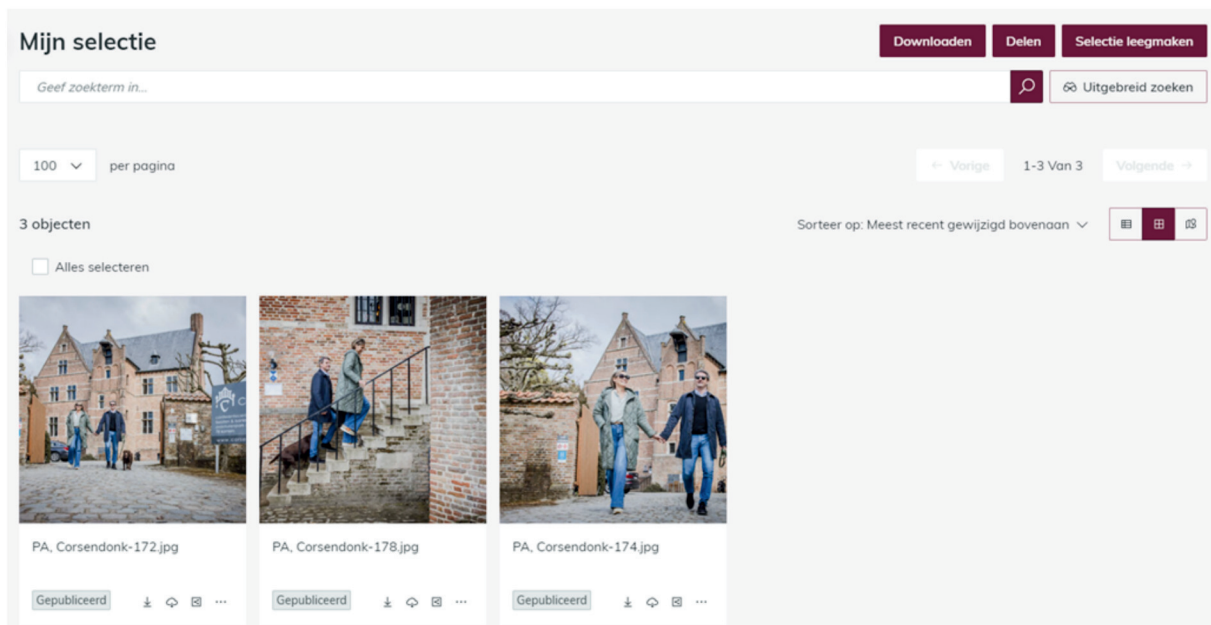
Mijn selectie

Downloaden
Delen
Selectie leegmaken

Geef zoekterm in...

Uitgebreid zoeken

100 per pagina

← Vorige
1-3 Van 3
Volgende →

3 objecten

Sorteer op: Meest recent gewijzigd bovenaan

Alles selecteren

PA, Corsendonk-172.jpg
Gepubliceerd

PA, Corsendonk-178.jpg
Gepubliceerd

PA, Corsendonk-174.jpg
Gepubliceerd